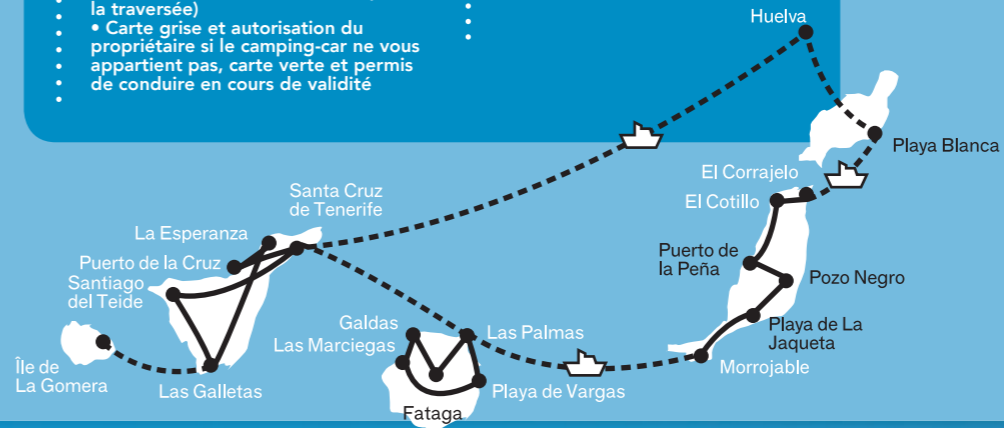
la traversée)
• Carte grise et autorisation du propriétaire si le camping-car ne vous appartient pas, carte verte et permis de conduire en cours de validité

Huelva

Playa Blanca

El Corrajelo

El Cotillo

Puerto de la Peña

Pozo Negro

Playa de La Jaqueta

Morrojable

Santa Cruz de Tenerife

La Esperanza

Puerto de la Cruz

Santiago del Teide

Île de La Gomera

Las Galletas

Galdas

Las Marciegas

Las Palmas

Playa de Vargas

Fataga